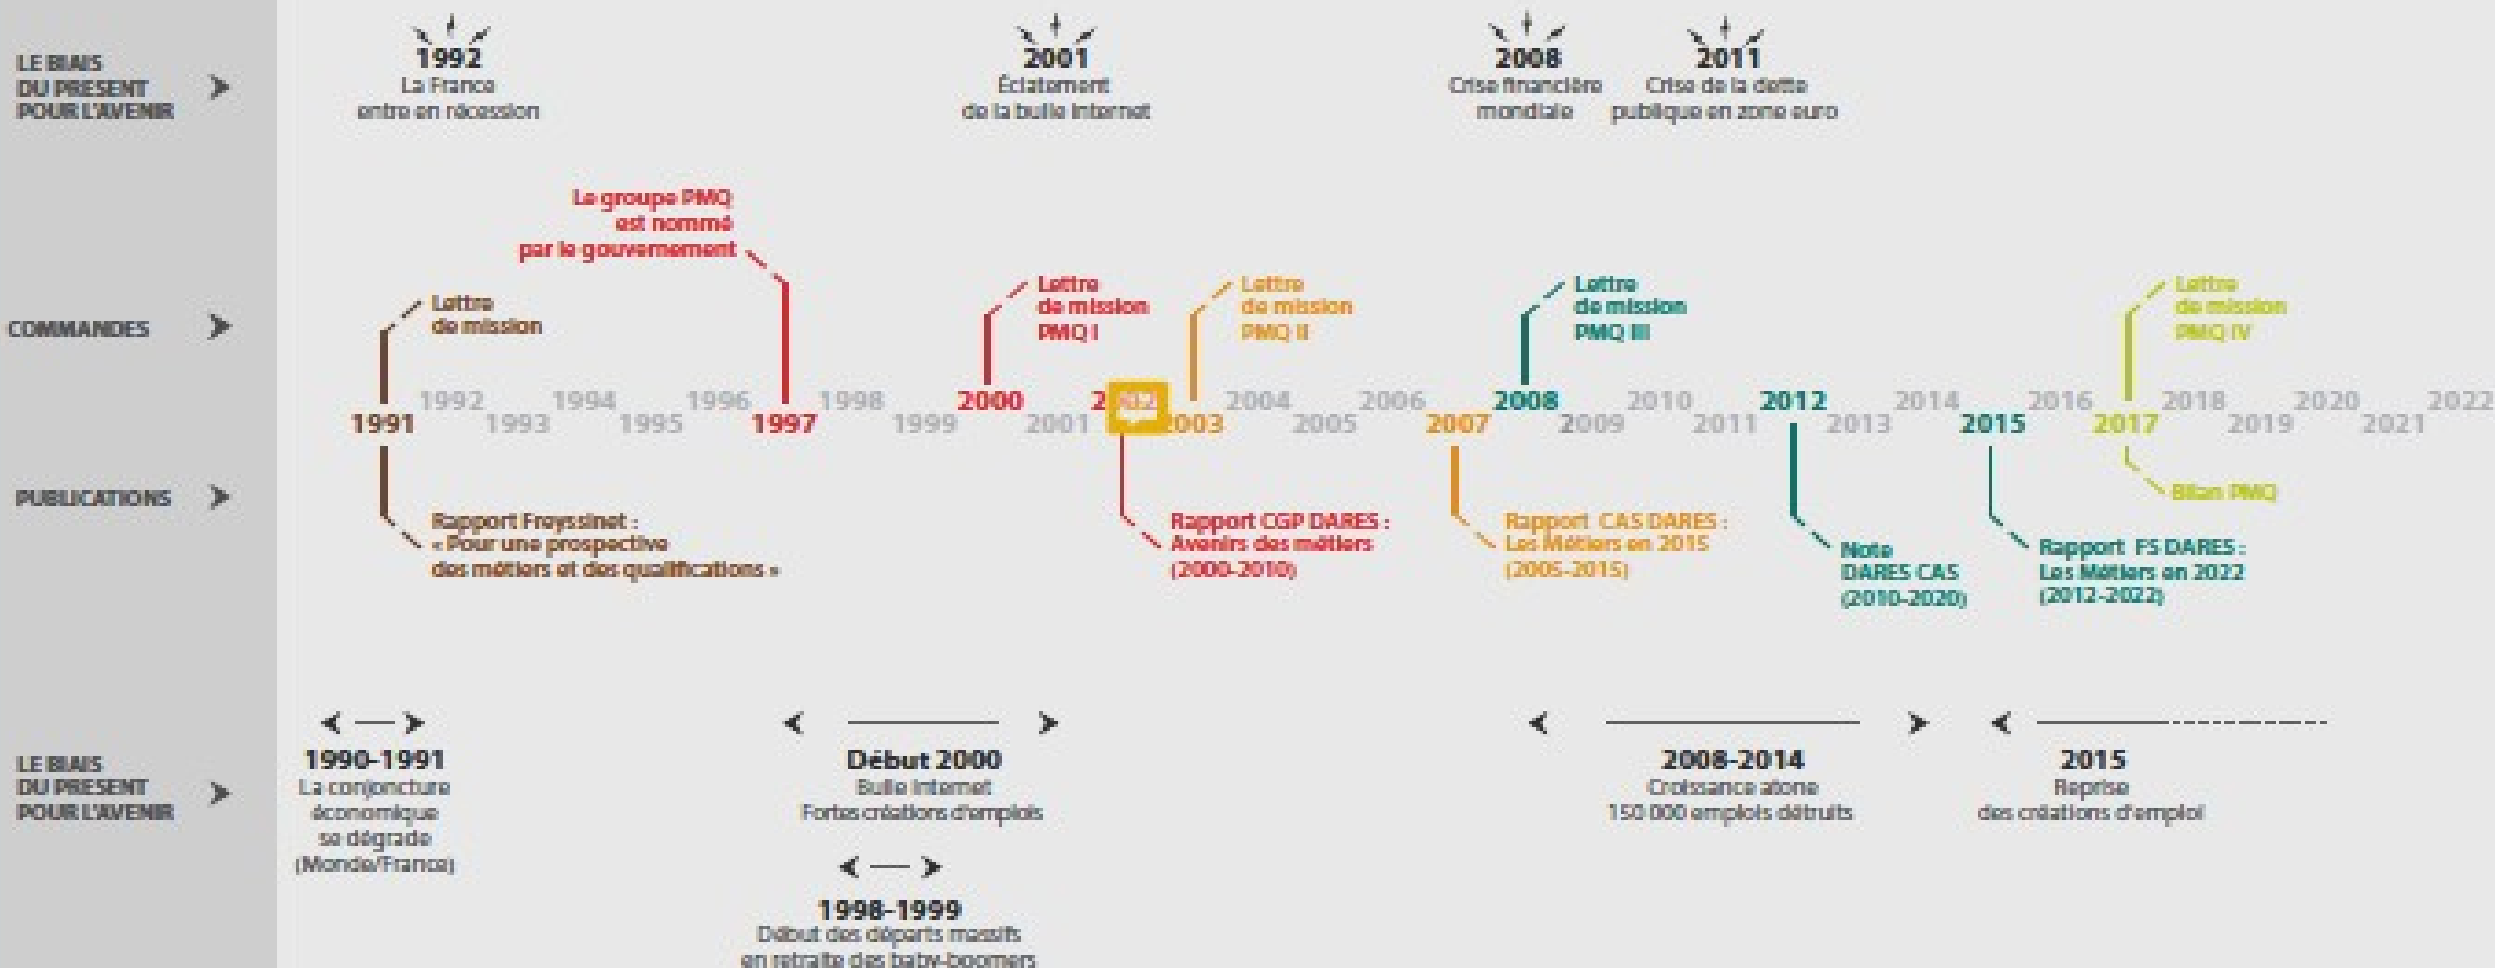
LE BIAIS DU PRESENT POUR L'AVENIR

1992
La France entre en récession

2001
Éclatement de la bulle internet

2008
Crise financière mondiale

2011
Crise de la dette publique en zone euro

COMMANDES

Lettre de mission

Le groupe PMQ est nommé par le gouvernement

Lettre de mission PMQ I

Lettre de mission PMQ II

Lettre de mission PMQ III

Lettre de mission PMQ IV

1991 1992 1993 1994 1995 1996 1997 1998 1999 2000 2001 2002 2003 2004 2005 2006 2007 2008 2009 2010 2011 2012 2013 2014 2015 2016 2017 2018 2019 2020 2021 2022

PUBLICATIONS

Rapport Freyssinet : « Pour une prospective des métiers et des qualifications »

Rapport CGP DARES : Avenirs des métiers (2000-2010)

Rapport CAS DARES : Les Métiers en 2015 (2005-2015)

Note DARES CAS (2010-2020)

Rapport FS DARES : Les Métiers en 2022 (2012-2022)

Bilan PMQ

LE BIAIS DU PRESENT POUR L'AVENIR

1990-1991
La conjoncture économique se dégrade (Monde/France)

Début 2000
Bulle Internet
Fortes créations d'emplois

1998-1999
Début des départs massifs en retraite des baby-boomers

2008-2014
Croissance atone
150 000 emplois détruits

2015
Reprise des créations d'emploi